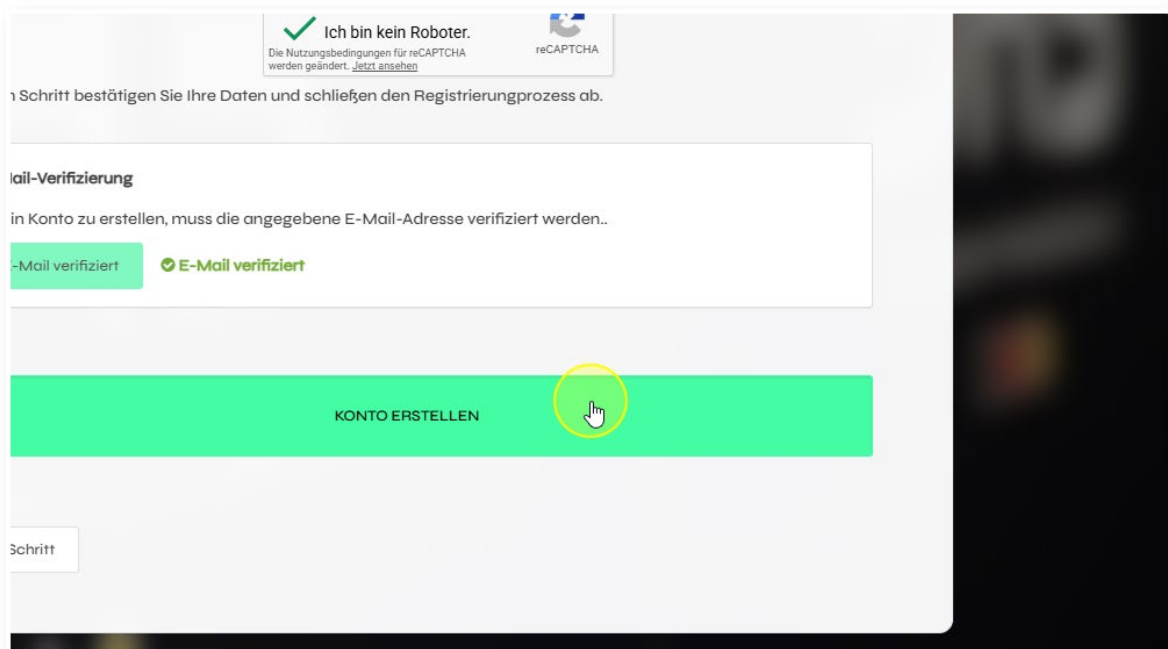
Ich bin kein Roboter.
Die Nutzungsbedingungen für reCAPTCHA werden geändert. Jetzt ansehen
reCAPTCHA

ı Schritt bestätigen Sie Ihre Daten und schließen den Registrierungprozess ab.

ail-Verifizierung

in Konto zu erstellen, muss die angegebene E-Mail-Adresse verifiziert werden..

-Mail verifiziert

E-Mail verifiziert

KONTO ERSTELLEN

Schritt